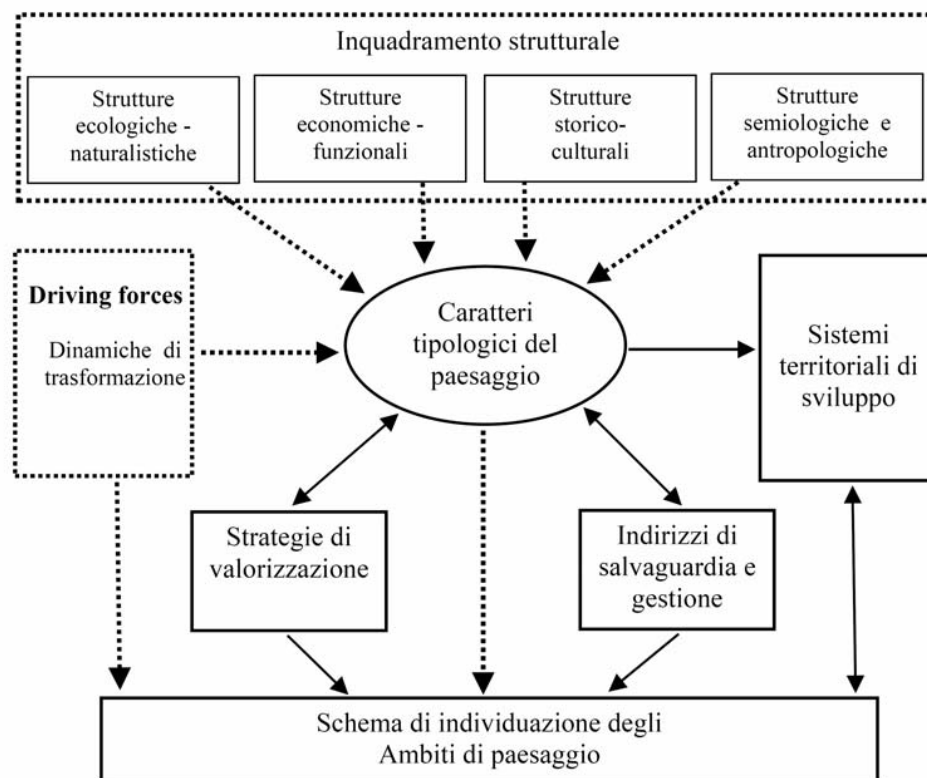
Inquadramento strutturale

Strutture ecologiche - naturalistiche

Strutture economiche - funzionali

Strutture storico-culturali

Strutture semiologiche e antropologiche

Driving forces

Dinamiche di trasformazione

Caratteri tipologici del paesaggio

Sistemi territoriali di sviluppo

Strategie di valorizzazione

Indirizzi di salvaguardia e gestione

Schema di individuazione degli Ambiti di paesaggio